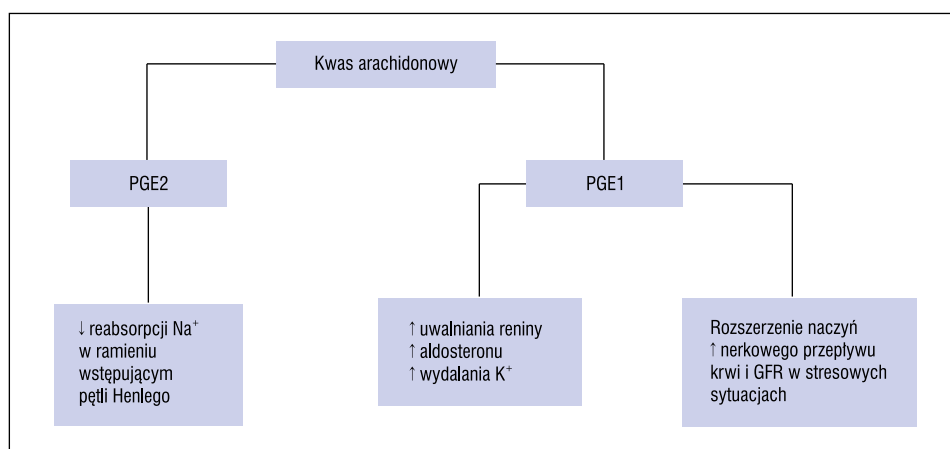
Kwas arachidonowy

PGE2

PGE1

↓ reabsorpcji $Na^+$ w ramieniu wstępującym pętli Henlego

↑ uwalniania reniny
↑ aldosteronu
↑ wydalania $K^+$

Rozszerzenie naczyń
↑ nerkowego przepływu krwi i GFR w stresowych sytuacjach